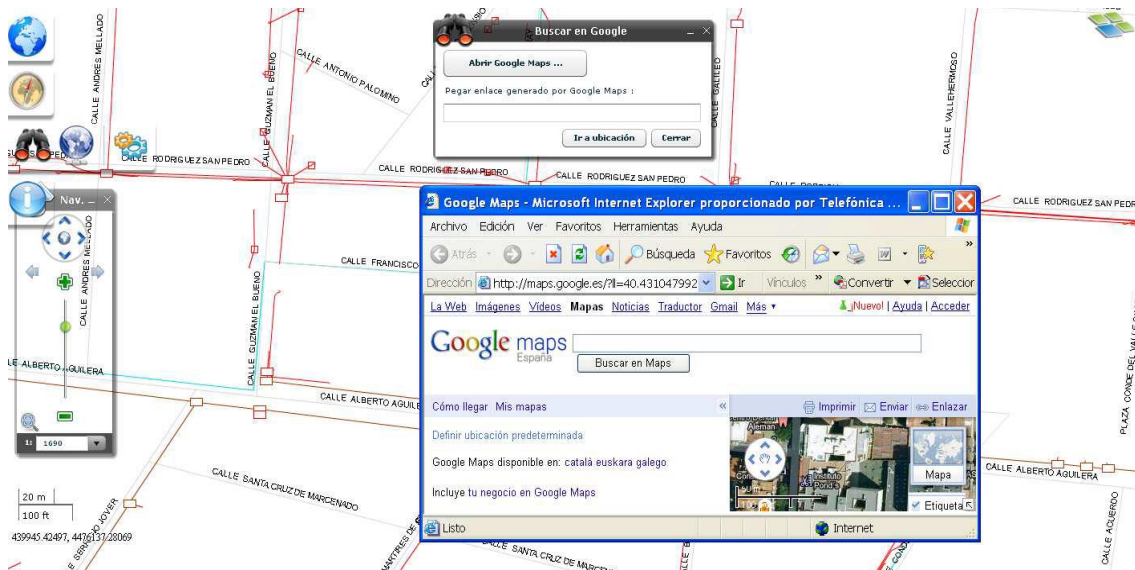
Buscar en Google

Abrir Google Maps ...

Pegar enlace generado por Google Maps :

Ir a ubicación

Cerrar

CALLE ANDRES MELLADO

CALLE ANTONIO PALOMINO

CALLE GUZMAN EL BUENO

CALLE GALILEO

CALLE VALLEHERMOSO

CALLE RODRIGUEZ SAN PEDRO

CALLE RODRIGUEZ SAN PEDRO

CALLE RODRIGUEZ SAN PEDRO

CALLE RODRIGUEZ SAN PEDRO

Nav.

CALLE ANDRES MELLADO

CALLE FRANCISCO

CALLE GUZMAN EL BUENO

CALLE ALBERTO AGUILERA

CALLE ALBERTO AGUILE

1: 1690

CALLE SANTA CRUZ DE MARCENADO

20 m

100 ft

439945.42497, 4476137.28069

CALLE SANTA CRUZ DE MARCE

CALLE ALBERTO AGUILERA

PLAZA CONDE DEL VALLE

CALLE ACUERDO

Google Maps - Microsoft Internet Explorer proporcionado por Telefónica ...

Archivo Edición Ver Favoritos Herramientas Ayuda

Atrás Búsqueda Favoritos

Dirección http://maps.google.es/?ll=40.431047992 Ir Vínculos » Convertir Seleccionar

La Web Imágenes Vídeos Mapas Noticias Traductor Gmail Más ▾ ¡Nuevo! | Ayuda | Acceder

Google maps España

Buscar en Maps

Cómo llegar Mis mapas

Imprimir Enviar Enlazar

Definir ubicación predeterminada

Google Maps disponible en: català euskara galego

Incluye tu negocio en Google Maps

Mapa

Etiquetas

Listo

Internet